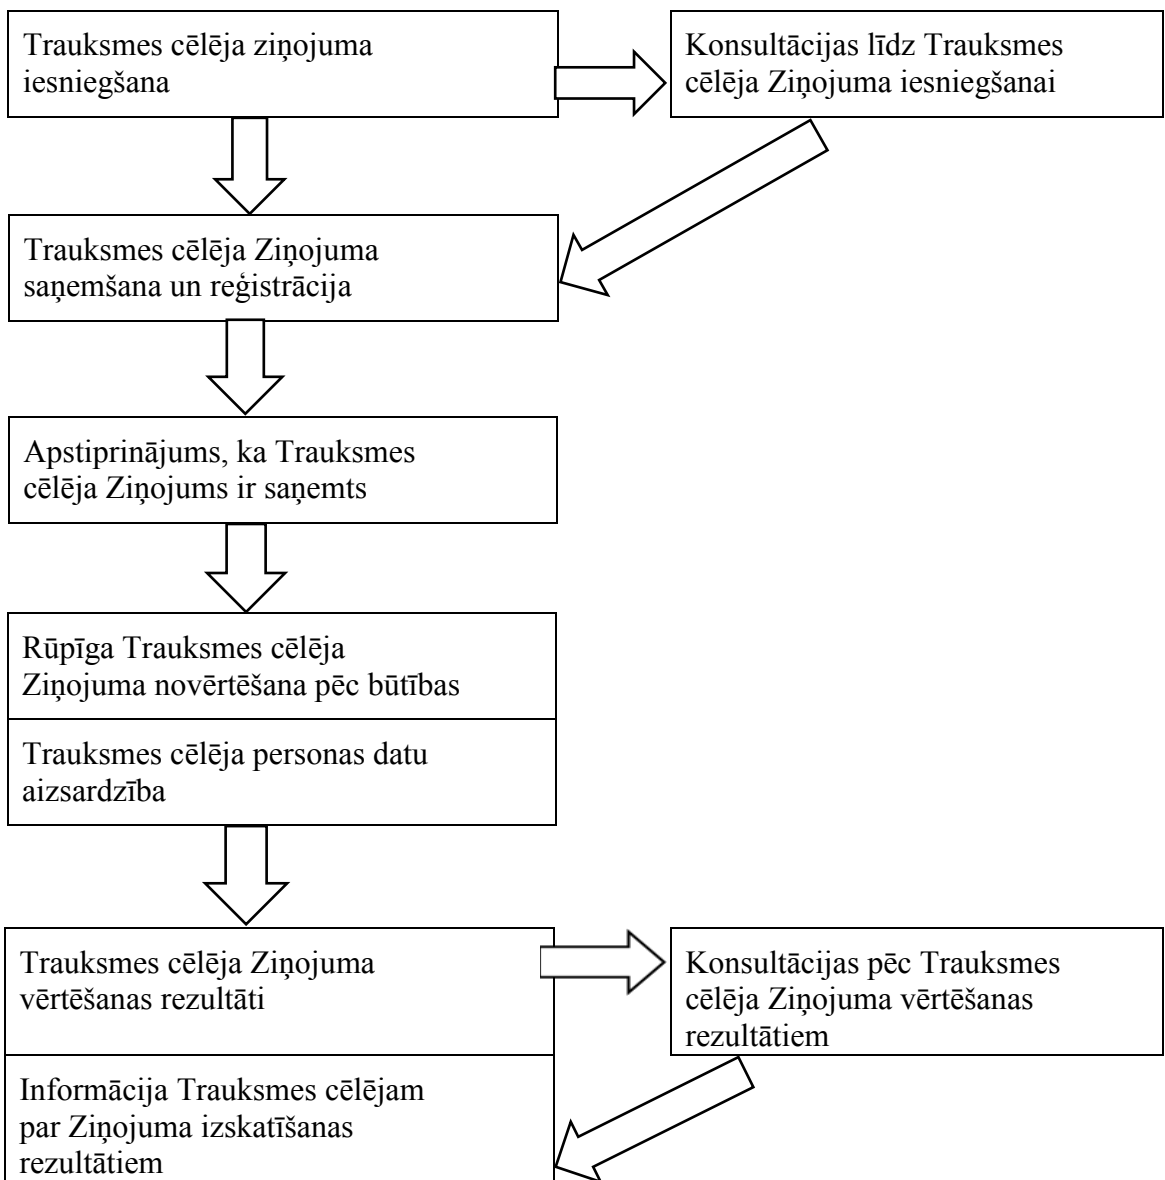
Trauksmes cēlēja ziņojuma iesniegšana

Konsultācijas līdz Trauksmes cēlēja Ziņojuma iesniegšanai

Trauksmes cēlēja Ziņojuma saņemšana un reģistrācija

Apstiprinājums, ka Trauksmes cēlēja Ziņojums ir saņemts

Rūpīga Trauksmes cēlēja Ziņojuma novērtēšana pēc būtības

Trauksmes cēlēja personas datu aizsardzība

Trauksmes cēlēja Ziņojuma vērtēšanas rezultāti

Konsultācijas pēc Trauksmes cēlēja Ziņojuma vērtēšanas rezultātiem

Informācija Trauksmes cēlējam par Ziņojuma izskatīšanas rezultātiem